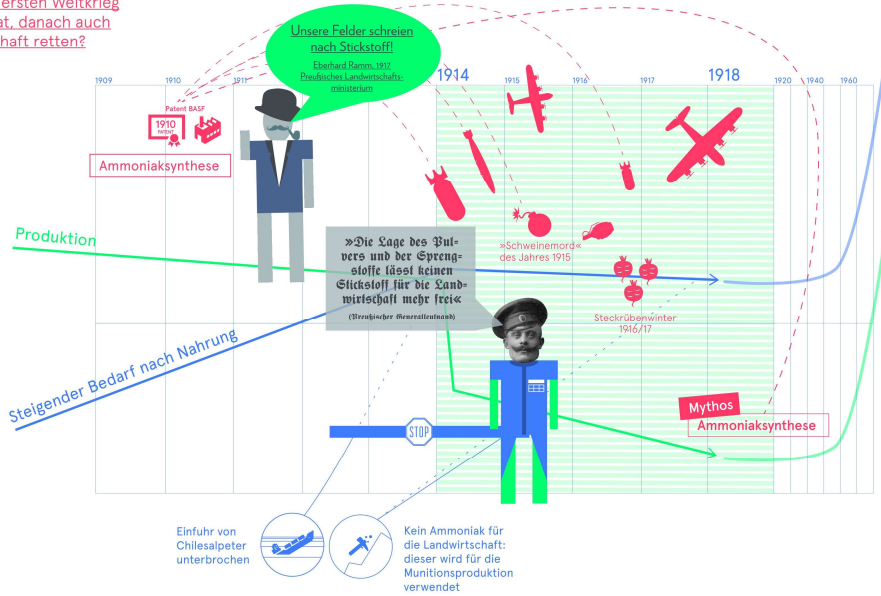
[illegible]ersten Weltkrieg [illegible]at, danach auch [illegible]haft retten?

Unsere Felder schreien nach Stickstoff!

Eberhard Ramm, 1917 Preußisches Landwirtschaftsministerium

1909 1910 1911 1914 1915 1916 1917 1918 1920 1940 1960

Patent BASF

1910 PATENT

Ammoniaksynthese

Produktion

»Die Lage des Pulvers und der Sprengstoffe lässt keinen Stickstoff für die Landwirtschaft mehr frei«

(Preußischer Generalleutnant)

»Schweinemord« des Jahres 1915

Steckrübenwinter 1916/17

Steigender Bedarf nach Nahrung

STOP

Mythos

Ammoniaksynthese

Einfuhr von Chilesalpeter unterbrochen

Kein Ammoniak für die Landwirtschaft: dieser wird für die Munitionsproduktion verwendet